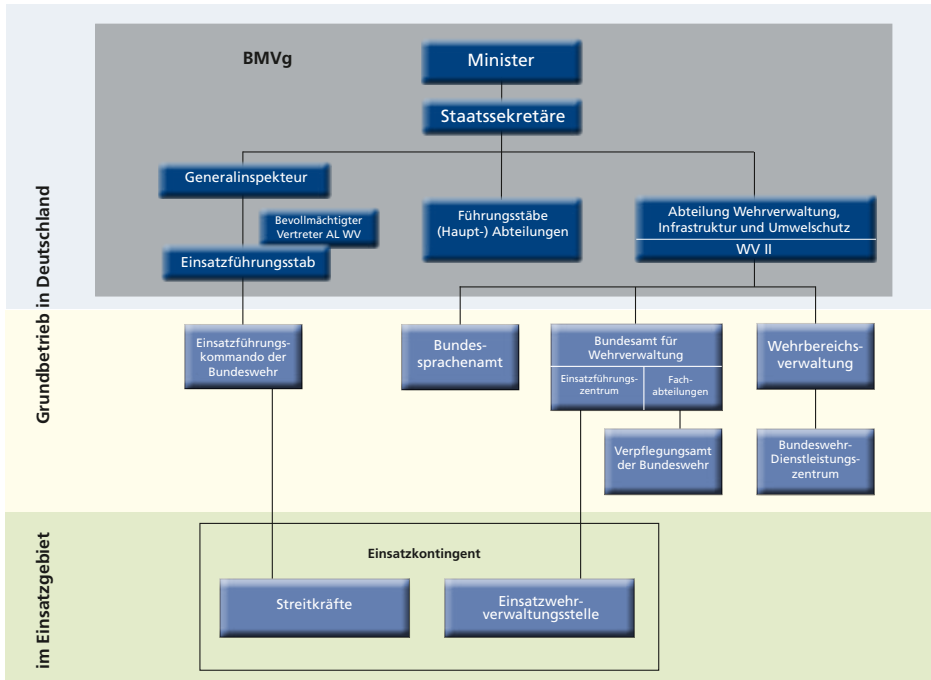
Grundbetrieb in Deutschland

im Einsatzgebiet

BMVg

Minister

Staatssekretäre

Generalinspekteur

Bevollmächtigter Vertreter AL WV

Einsatzführungsstab

Führungsstäbe (Haupt-) Abteilungen

Abteilung Wehrverwaltung, Infrastruktur und Umwelschutz

WV II

Einsatzführungskommando der Bundeswehr

Bundessprachenamt

Bundesamt für Wehrverwaltung

Einsatzführungszentrum

Fachabteilungen

Wehrbereichsverwaltung

Verpflegungsamt der Bundeswehr

Bundeswehr-Dienstleistungszentrum

Einsatzkontingent

Streitkräfte

Einsatzwehrverwaltungsstelle